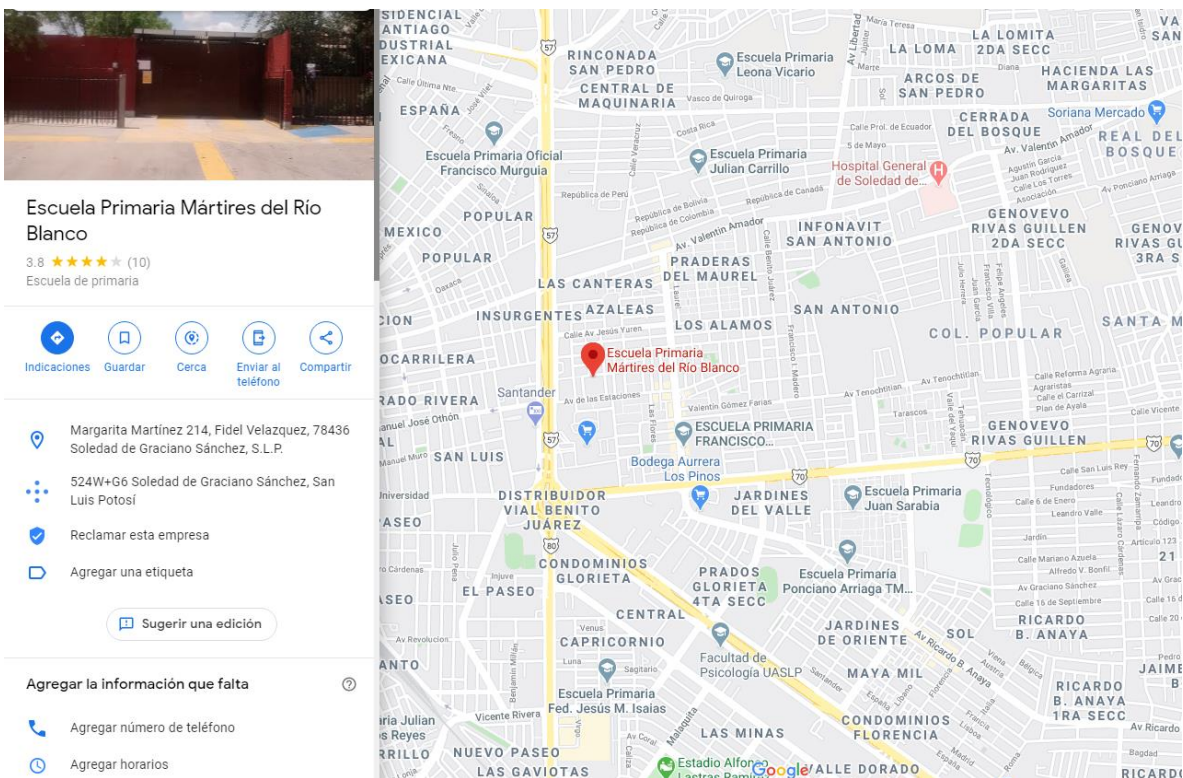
Escuela Primaria Mártires del Río Blanco

3.8 ★★★★★ (10)

Escuela de primaria

Indicaciones Guardar Cerca Enviar al teléfono Compartir

Margarita Martínez 214, Fidel Velazquez, 78436 Soledad de Graciano Sánchez, S.L.P.

524W+G6 Soledad de Graciano Sánchez, San Luis Potosí

Reclamar esta empresa

Agregar una etiqueta

Sugerir una edición

Agregar la información que falta

Agregar número de teléfono

Agregar horarios

SIDENCIAL ANTIAGO DUSTRIAL EXICANA ESPAÑA MEXICO POPULAR POPULAR CION OCARRILERA RADO RIVERA SAN LUIS ASEO ASEO ANTO RRILLO

RINCONADA SAN PEDRO CENTRAL DE MAQUINARIA

Escuela Primaria Leona Vicario

LA LOMA LA LOMITA 2DA SECC ARCOS DE SAN PEDRO HACIENDA LAS MARGARITAS

CERRADA DEL BOSQUE Soriana Mercado REAL DEL BOSQUE

Escuela Primaria Oficial Francisco Murguia

Escuela Primaria Julian Carrillo

Hospital General de Soledad de...

INFONAVIT SAN ANTONIO

GENOVEVO RIVAS GUILLEN 2DA SECC

LAS CANTERAS PRADERAS DEL MAUREL

INSURGENTES AZALEAS LOS ALAMOS SAN ANTONIO

COL. POPULAR SANTA M

Escuela Primaria Mártires del Río Blanco

Santander

ESCUELA PRIMARIA FRANCISCO...

GENOVEVO RIVAS GUILLEN

Bodega Aurrera Los Pinos

DISTRIBUIDOR VIAL BENITO JUAREZ

JARDINES DEL VALLE

Escuela Primaria Juan Sarabia

CONDOMINIOS GLORIETA EL PASEO

PRADOS GLORIETA 4TA SECC

Escuela Primaria Ponciano Arriaga TM...

CENTRAL CAPRICORNIO

Facultad de Psicología UASLP

JARDINES DE ORIENTE SOL

RICARDO B. ANAYA

MAYA MIL

RICARDO B. ANAYA 1RA SECC

Escuela Primaria Fed. Jesús M. Isaias

CONDOMINIOS FLORENCIA

LAS MINAS

NUEVO PASEO LAS GAVIOTAS

Estadio Alfonso Lastras Ramírez

VALLE DORADO

ria Julian s Reyes

Google

Av. Valentin Amador Av Tenochtitlan Av. Ricardo B. Anaya Vicente Rivera Av Revolucion Av de las Estaciones Calle Av Jesús Yuren Valentin Gómez Farias Universidad Manuel José Othón

57 57 70 70 80